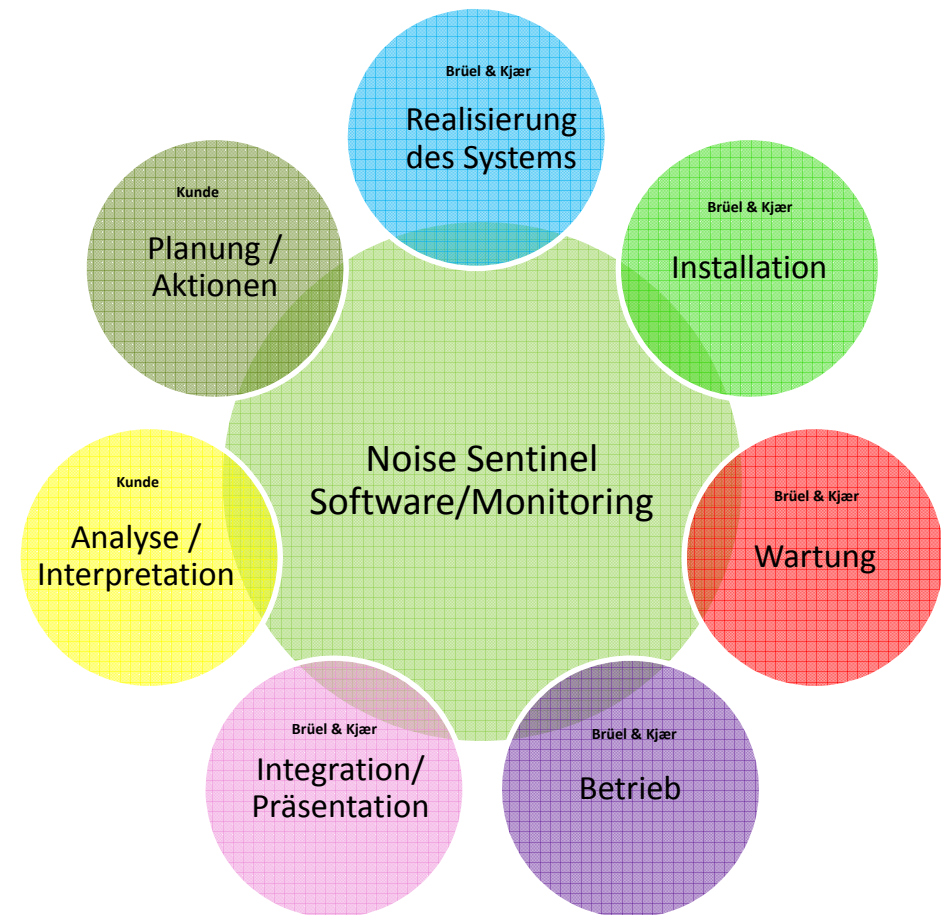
Brüel & Kjær
Realisierung des Systems

Brüel & Kjær
Installation

Brüel & Kjær
Wartung

Brüel & Kjær
Betrieb

Brüel & Kjær
Integration/ Präsentation

Kunde
Analyse / Interpretation

Kunde
Planung / Aktionen

Noise Sentinel Software/Monitoring